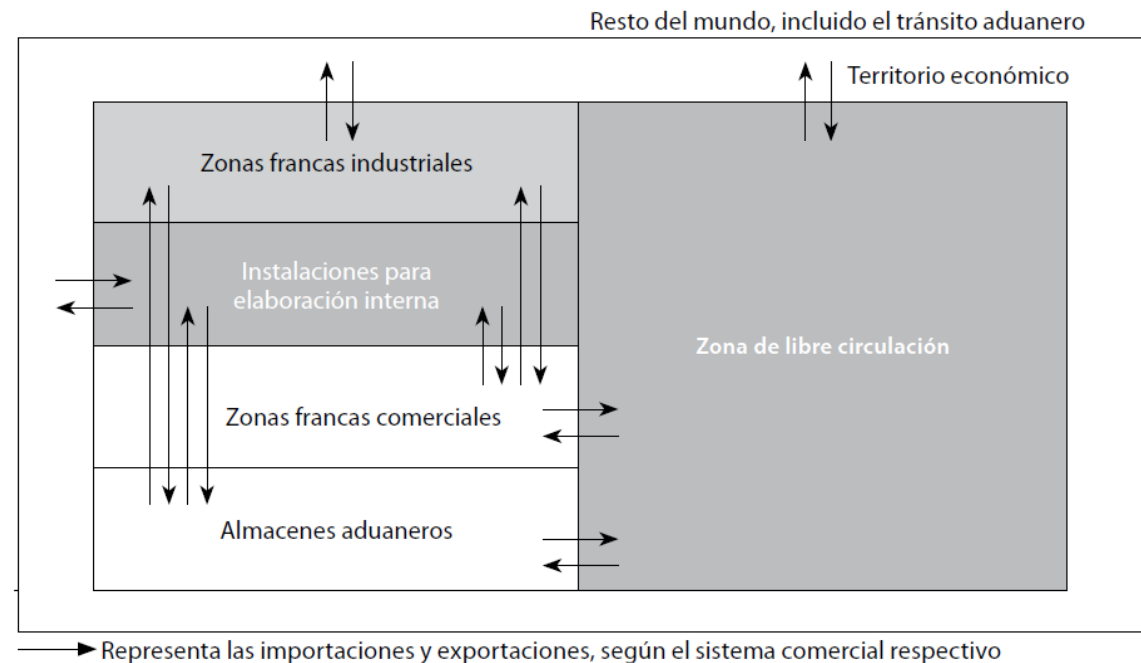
Resto del mundo, incluido el tránsito aduanero

Territorio económico

Zonas francas industriales

Instalaciones para elaboración interna

Zona de libre circulación

Zonas francas comerciales

Almacenes aduaneros

Representa las importaciones y exportaciones, según el sistema comercial respectivo